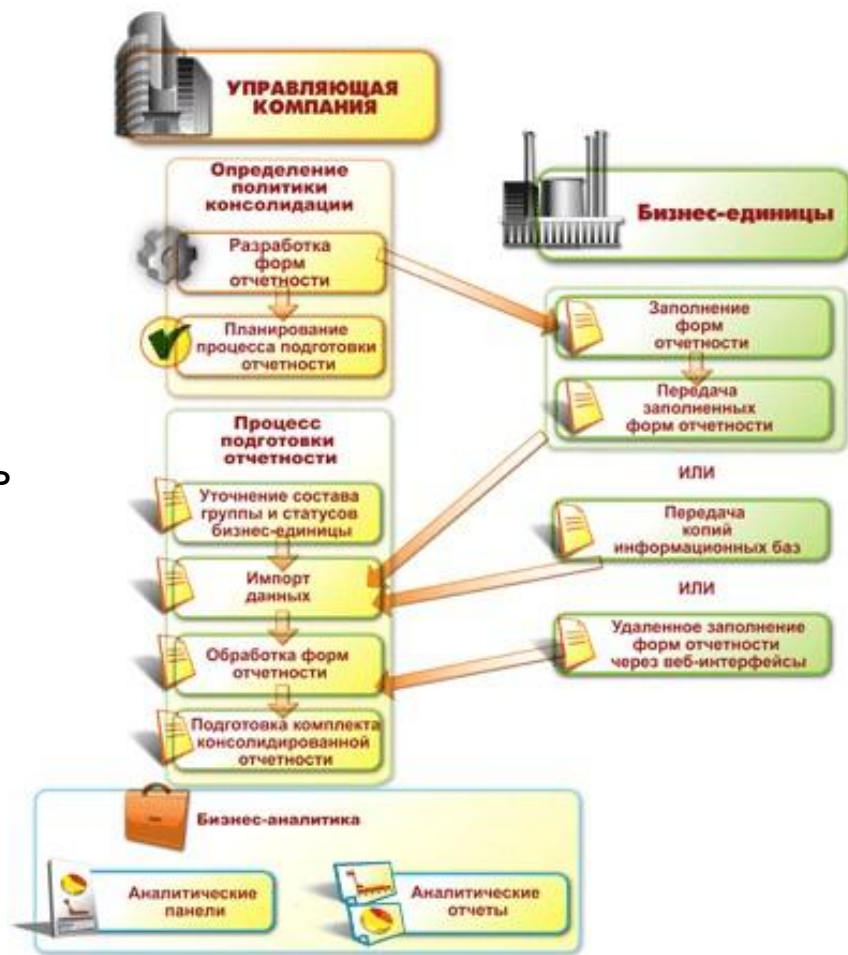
УПРАВЛЯЮЩАЯ КОМПАНИЯ

Определение политики консолидации

Разработка форм отчетности

Планирование процесса подготовки отчетности

Бизнес-единицы

Заполнение форм отчетности

Передача заполненных форм отчетности

ИЛИ

Передача копий информационных баз

ИЛИ

Удаленное заполнение форм отчетности через веб-интерфейсы

Процесс подготовки отчетности

Уточнение состава группы и статусов бизнес-единицы

Импорт данных

Обработка форм отчетности

Подготовка комплекта консолидированной отчетности

Бизнес-аналитика

Аналитические панели

Аналитические отчеты